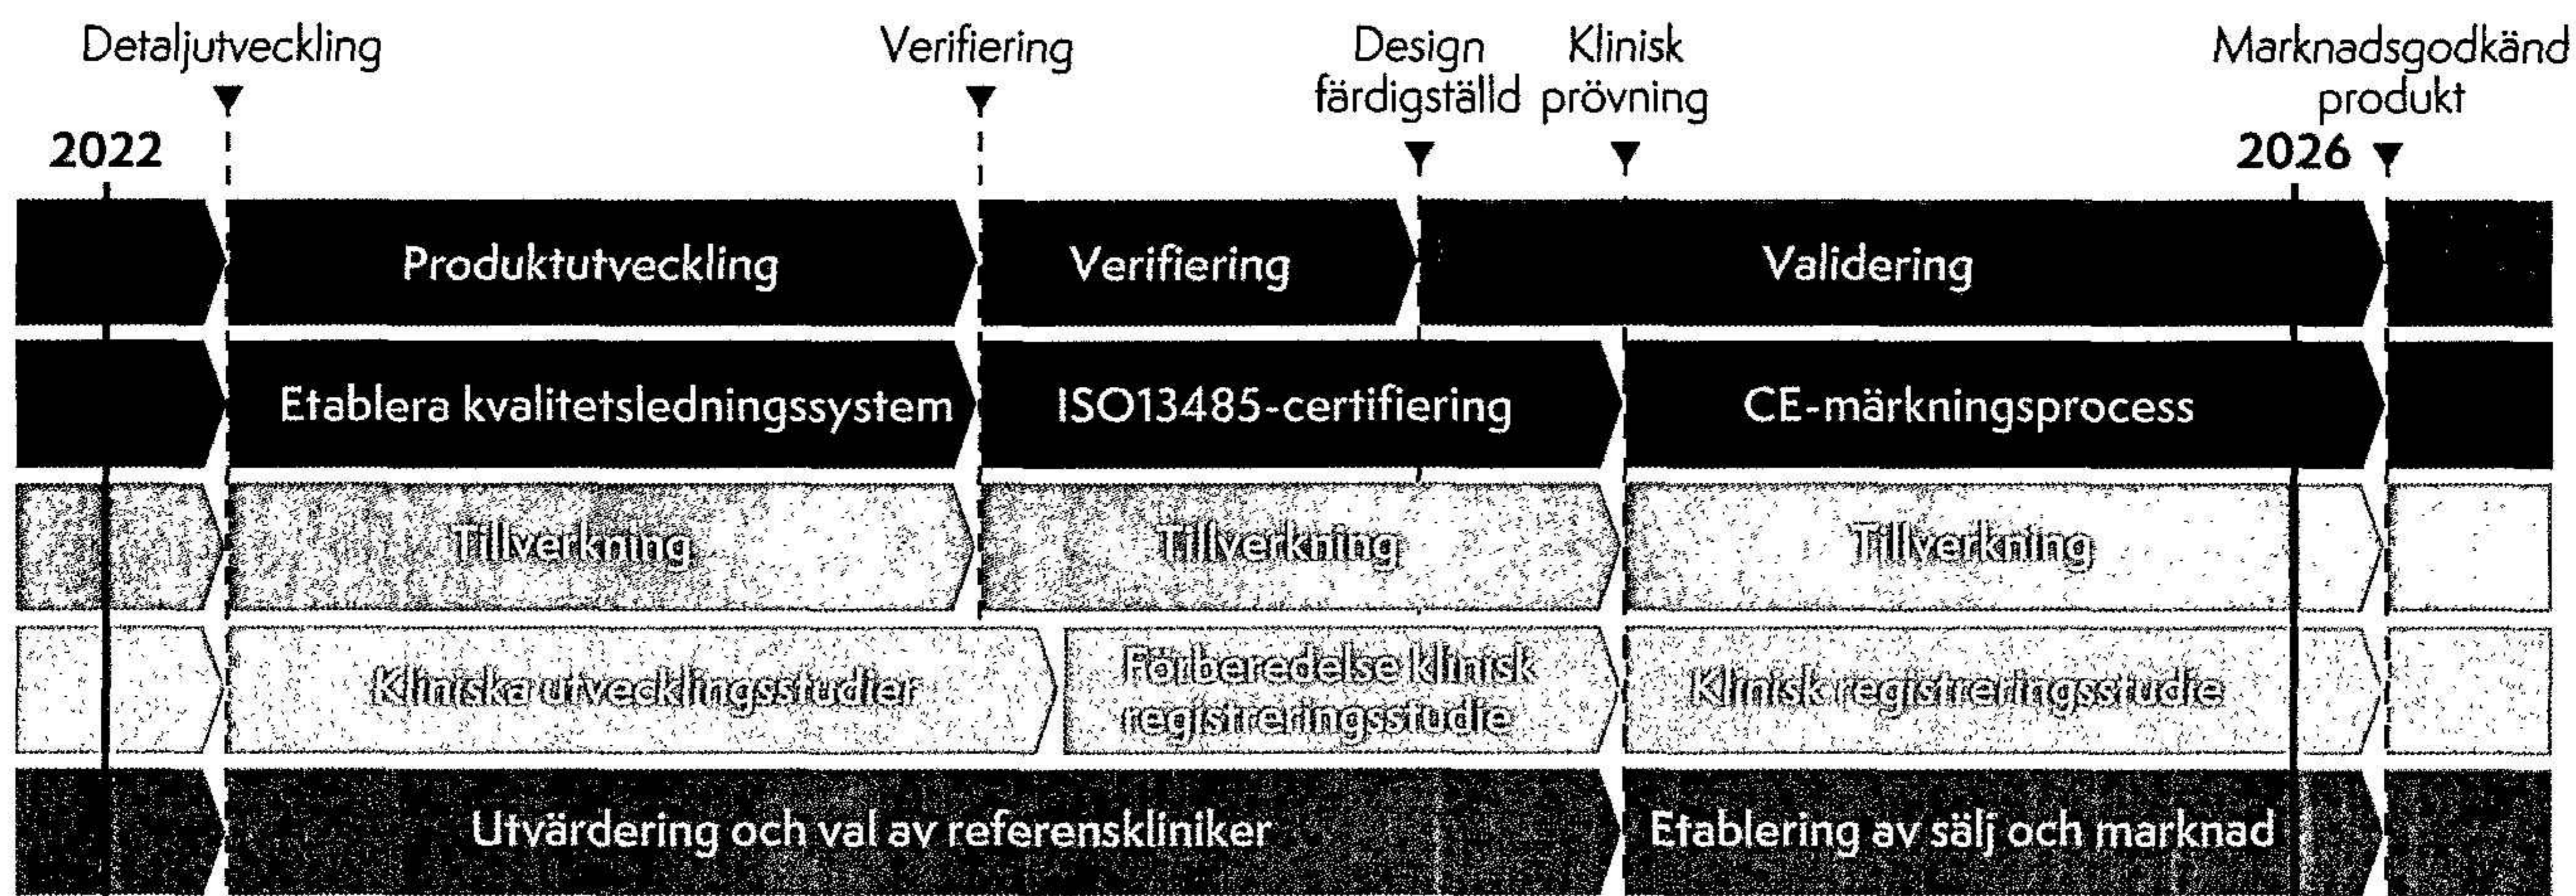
Detaljutveckling
Verifiering
Design färdigställd
Klinisk prövning
Marknadsgodkänd produkt
2022
2026

Produktutveckling
Verifiering
Validering

Etablera kvalitetsledningssystem
ISO13485-certifiering
CE-märkningsprocess

Tillverkning
Tillverkning
Tillverkning

Kliniska utvecklingsstudier
Förberedelse klinisk registreringsstudie
Klinisk registreringsstudie

Utvärdering och val av referenskliniker
Etablering av sälj och marknad